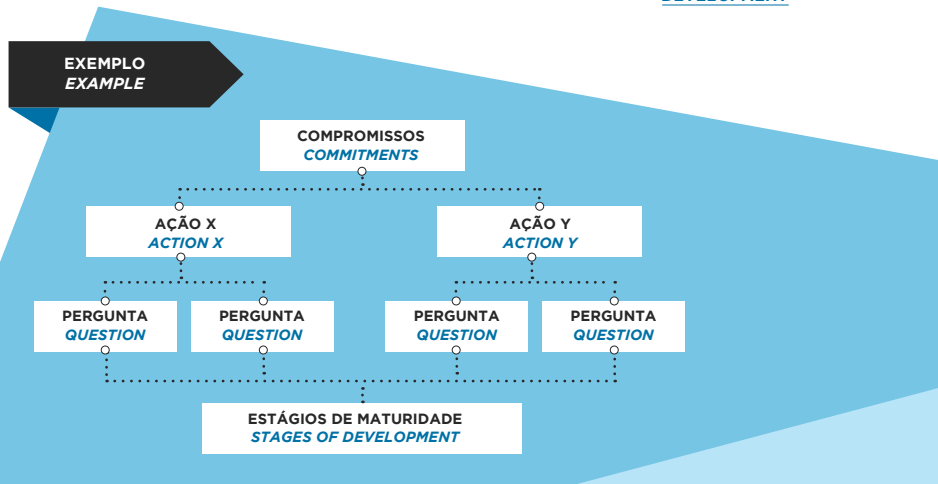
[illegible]

EXEMPLO
*EXAMPLE*

COMPROMISSOS
*COMMITMENTS*

AÇÃO X
*ACTION X*

AÇÃO Y
*ACTION Y*

PERGUNTA
*QUESTION*

PERGUNTA
*QUESTION*

PERGUNTA
*QUESTION*

PERGUNTA
*QUESTION*

ESTÁGIOS DE MATURIDADE
*STAGES OF DEVELOPMENT*